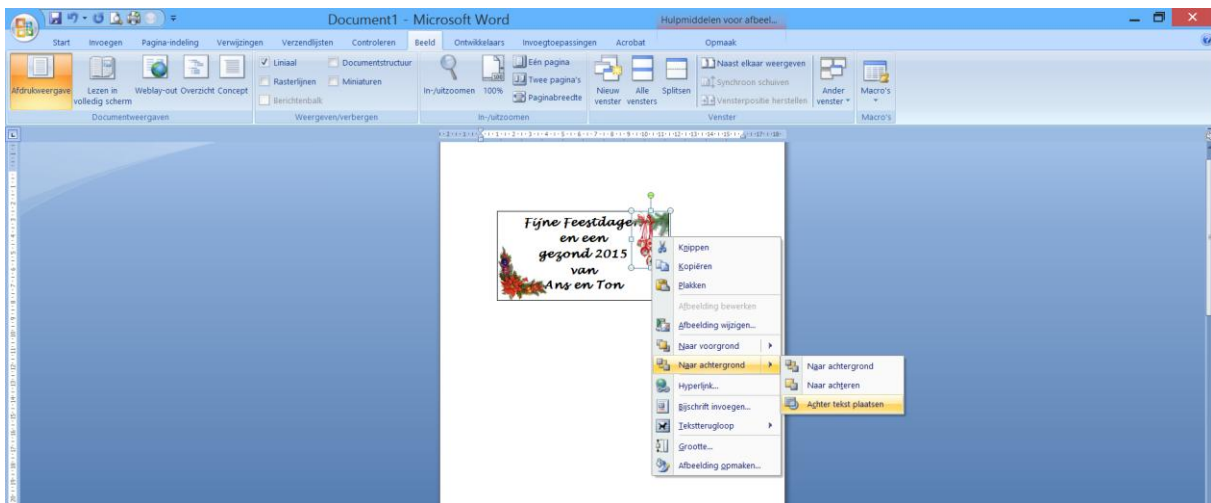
Document1 - Microsoft Word

Hulpmiddelen voor afbeel...

Start Invoegen Pagina-indeling Verwijzingen Verzendlijsten Controleren Beeld Ontwikkelaars Invoegtoepassingen Acrobat Opmaak

Afdrukweergave Lezen in volledig scherm Weblay-out Overzicht Concept
Documentweergaven

Liniaal Rasterlijnen Berichtenbalk Documentstructuur Miniaturen
Weergeven/verbergen

In-/uitzoomen 100% Eén pagina Twee pagina's Paginabreedte
In-/uitzoomen

Nieuw venster Alle vensters Splitsen Naast elkaar weergeven Synchroon schuiven Vensterpositie herstellen Ander venster
Venster

Macro's
Macro's

Fijne Feestdagen
en een
gezond 2015
van
Ans en Ton

Knippen
Kopiëren
Plakken
Afbeelding bewerken
Afbeelding wijzigen...
Naar voorgrond
Naar achtergrond
Hyperlink...
Bijschrift invoegen...
Tekstterugloop
Grootte...
Afbeelding opmaken...

Naar achtergrond
Naar achteren
Achter tekst plaatsen